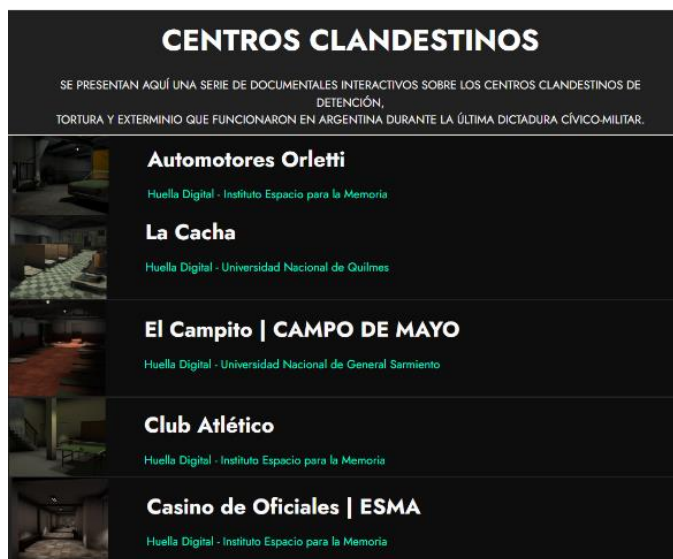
CENTROS CLANDESTINOS

SE PRESENTAN AQUÍ UNA SERIE DE DOCUMENTALES INTERACTIVOS SOBRE LOS CENTROS CLANDESTINOS DE DETENCIÓN,
TORTURA Y EXTERMINIO QUE FUNCIONARON EN ARGENTINA DURANTE LA ÚLTIMA DICTADURA CÍVICO-MILITAR.

Automotores Orletti
Huella Digital - Instituto Espacio para la Memoria

La Cacha
Huella Digital - Universidad Nacional de Quilmes

El Campito | CAMPO DE MAYO
Huella Digital - Universidad Nacional de General Sarmiento

Club Atlético
Huella Digital - Instituto Espacio para la Memoria

Casino de Oficiales | ESMA
Huella Digital - Instituto Espacio para la Memoria